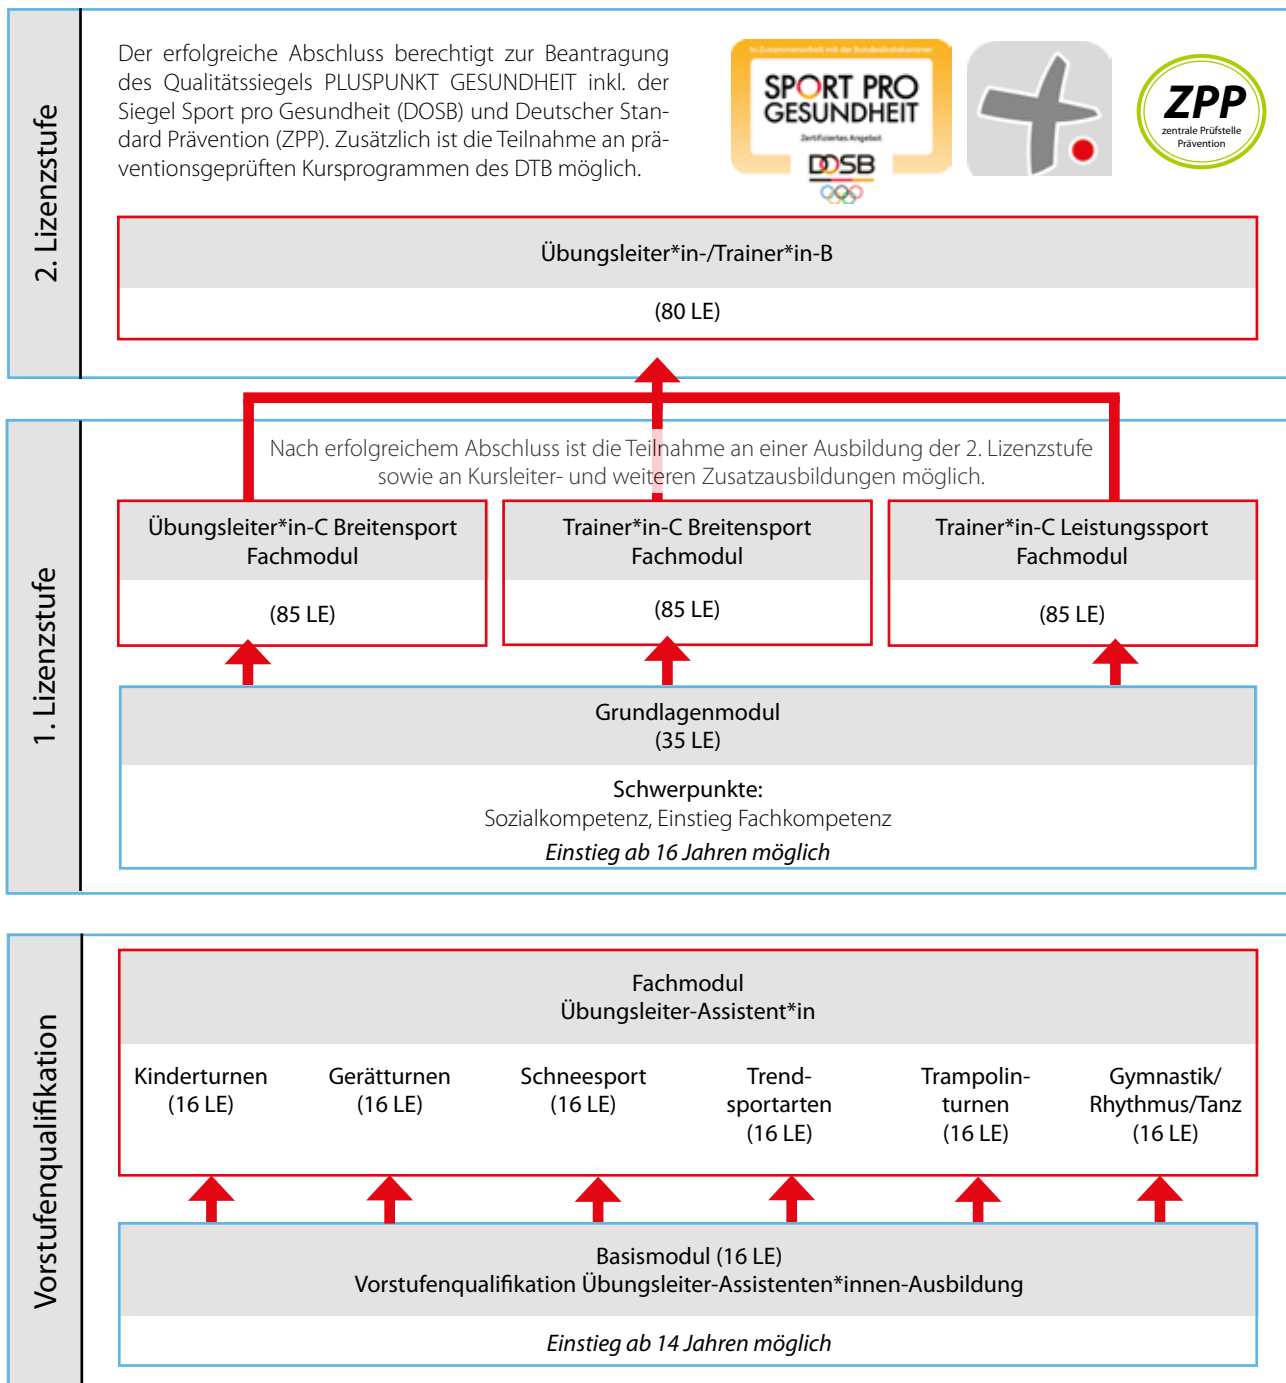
2. Lizenzstufe

Der erfolgreiche Abschluss berechtigt zur Beantragung des Qualitätssiegels PLUSPUNKT GESUNDHEIT inkl. der Siegel Sport pro Gesundheit (DOSB) und Deutscher Standard Prävention (ZPP). Zusätzlich ist die Teilnahme an präventionsgeprüften Kursprogrammen des DTB möglich.

SPORT PRO GESUNDHEIT
DOSB

ZPP
zentrale Prüfstelle Prävention

Übungsleiter*in-/Trainer*in-B

(80 LE)

1. Lizenzstufe

Nach erfolgreichem Abschluss ist die Teilnahme an einer Ausbildung der 2. Lizenzstufe sowie an Kursleiter- und weiteren Zusatzausbildungen möglich.

Übungsleiter*in-C Breitensport Fachmodul

(85 LE)

Trainer*in-C Breitensport Fachmodul

(85 LE)

Trainer*in-C Leistungssport Fachmodul

(85 LE)

Grundlagenmodul
(35 LE)

Schwerpunkte:
Sozialkompetenz, Einstieg Fachkompetenz
*Einstieg ab 16 Jahren möglich*

Vorstufenqualifikation

Fachmodul
Übungsleiter-Assistent*in

Kinderturnen (16 LE)

Gerätturnen (16 LE)

Schneesport (16 LE)

Trendsportarten (16 LE)

Trampolinturnen (16 LE)

Gymnastik/ Rhythmus/Tanz (16 LE)

Basismodul (16 LE)
Vorstufenqualifikation Übungsleiter-Assistenten*innen-Ausbildung

*Einstieg ab 14 Jahren möglich*